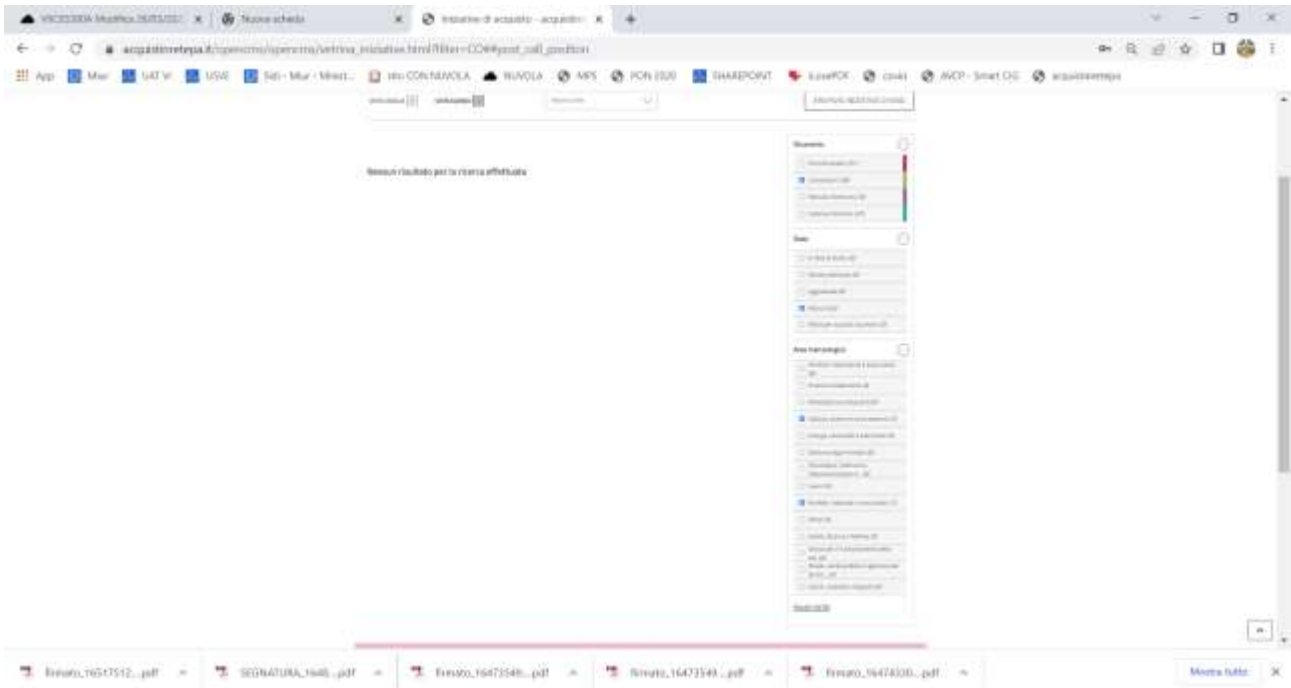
VISCESSIDA Modifica 26/03/202 × | Nuova scheda × | Iniziative di acquisto - acquisti × | +

acquistinretepa.it/opencms/opencms/vetrina_iniziative.html?filter=CO#!#post_call_position

App | Miur | USR VI | USR | Sidi - Miur - Minist... | mio CON NUVOLA | NUVOLA | MPS | PON 2020 | SHAREPOINT | iLovePDF | covid | ANCP - Smart CIG | acquistinretepa

Effettua ricerca

Nessun risultato per la ricerca effettuata

Strumento

Stato

Area merceologica

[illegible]

Firmato_16517512....pdf | SEGNATURA_1648....pdf | Firmato_16473549....pdf | Firmato_16473549....pdf | Firmato_16474330....pdf | Mostra tutto